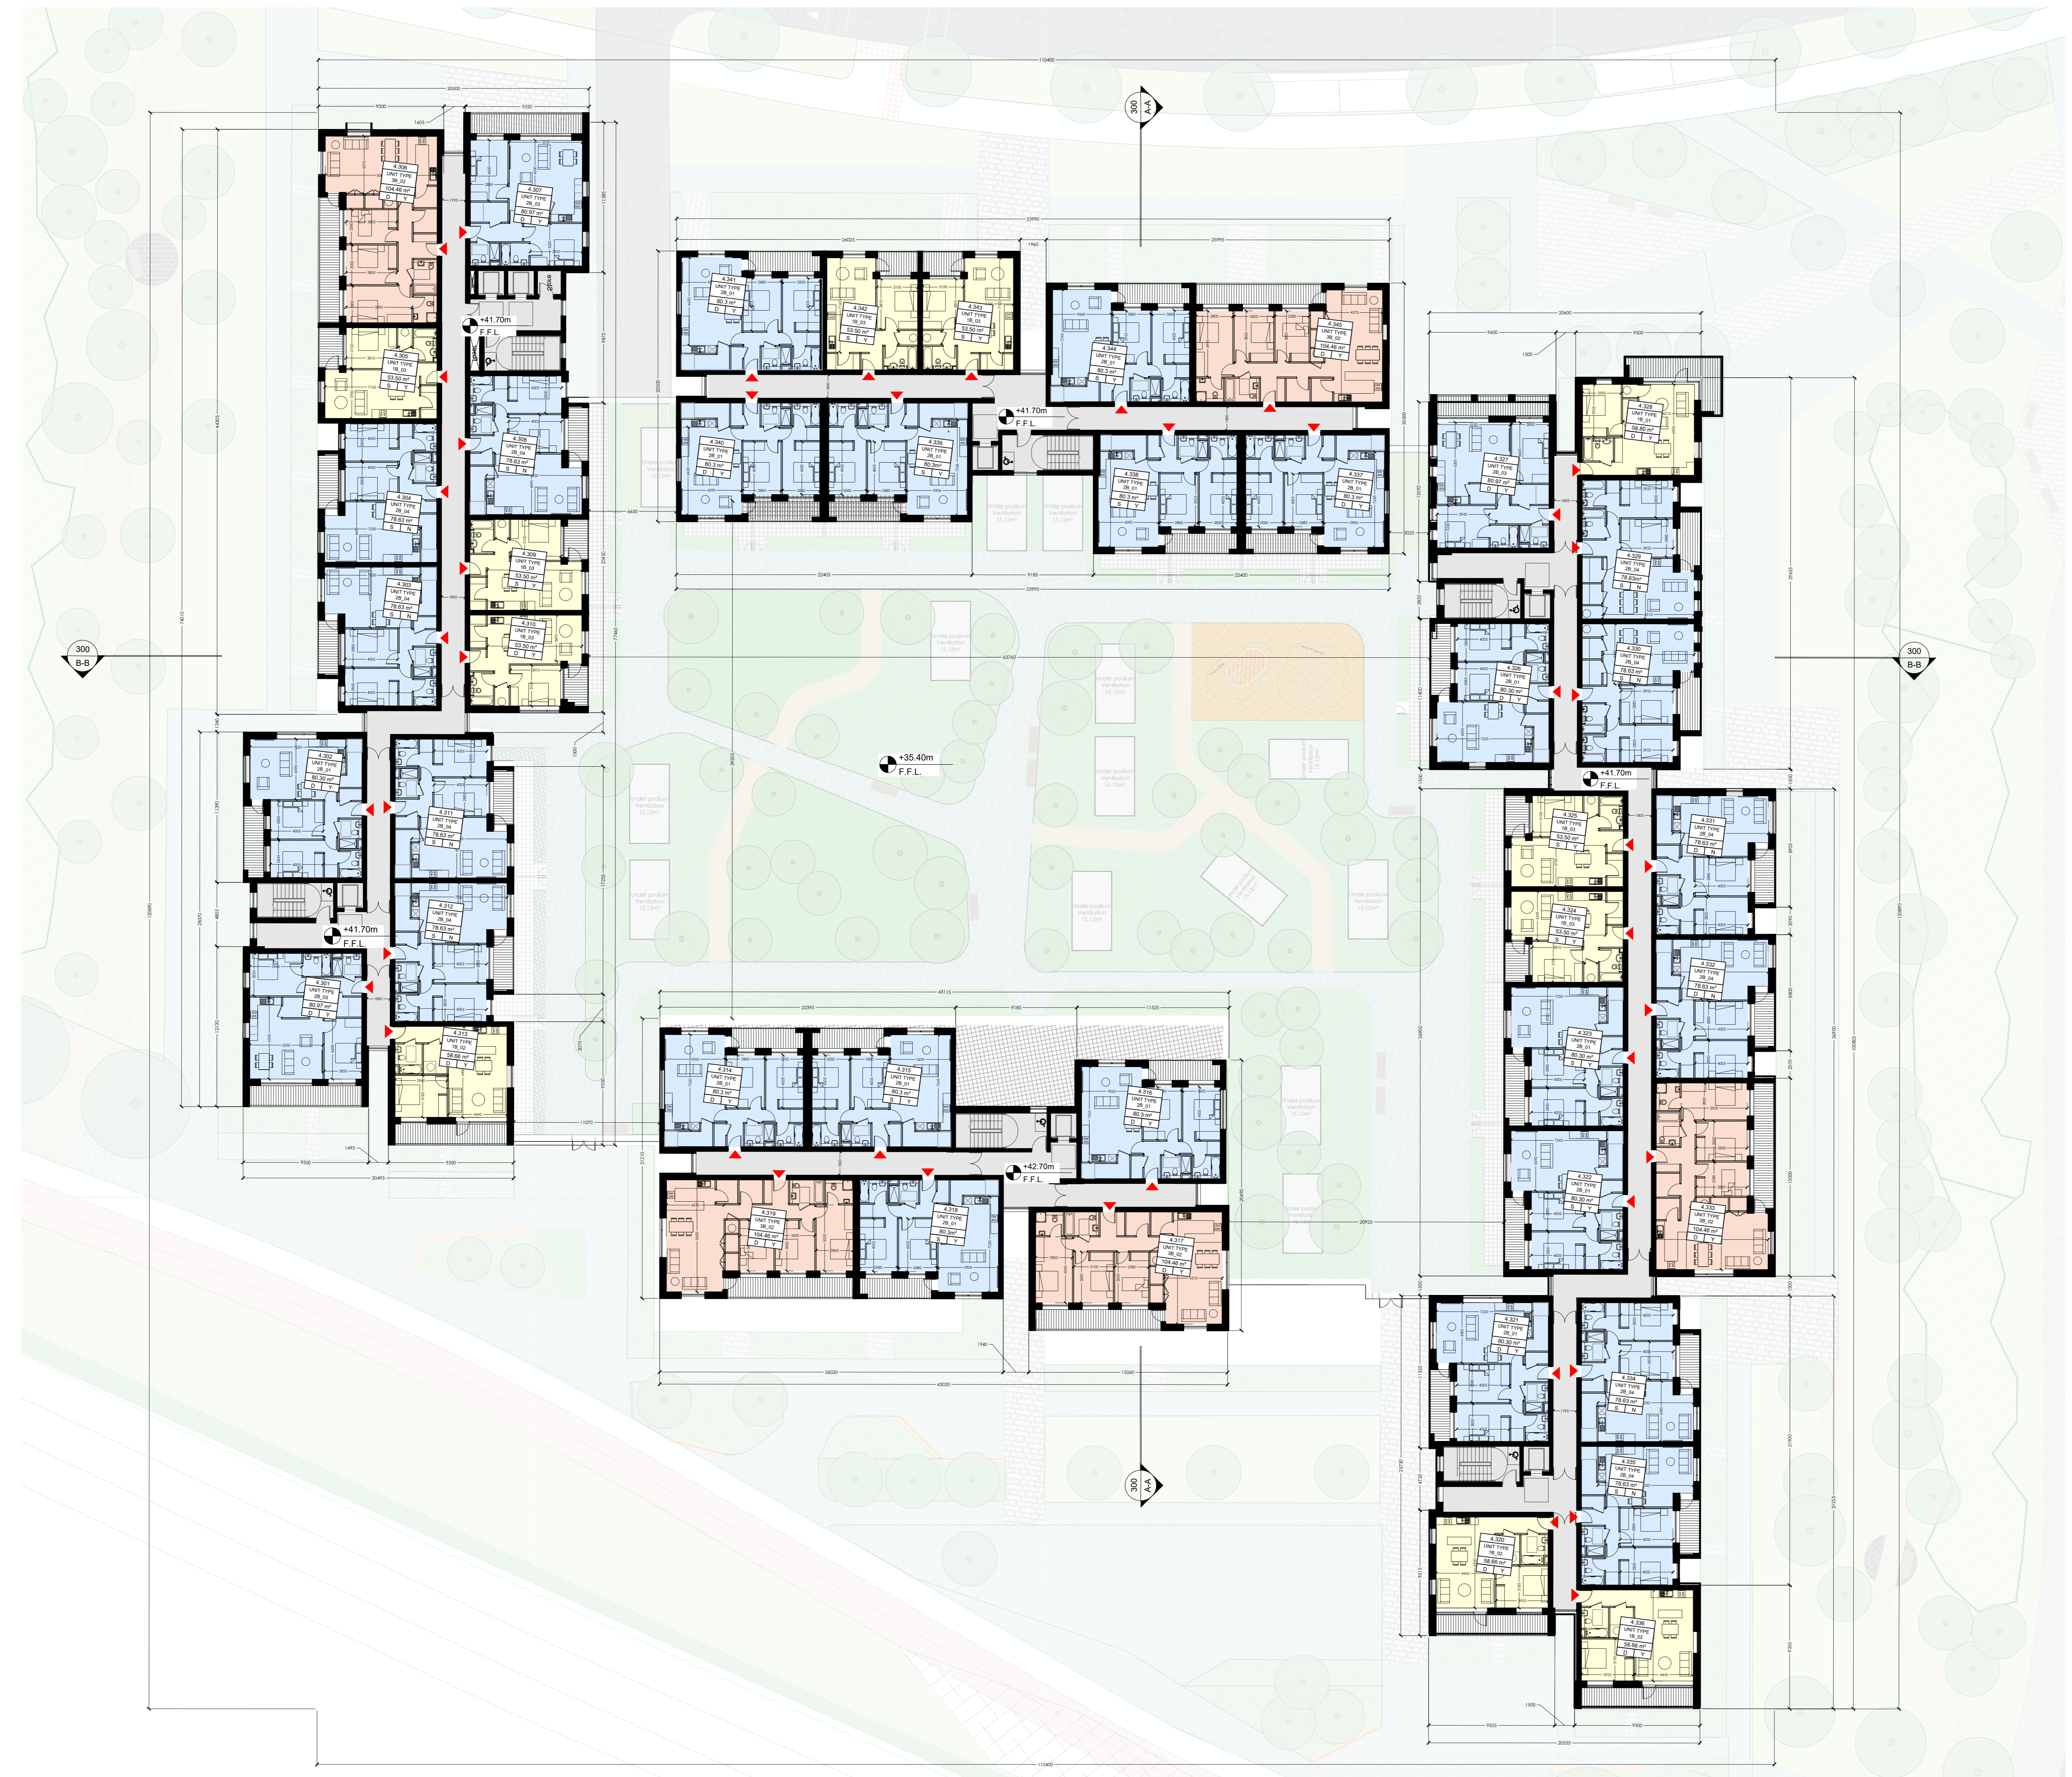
4.306
UNIT TYPE
3B_02
104.46 m²
D Y

4.307
UNIT TYPE
2B_03
80.97 m²
D Y

+41.70m
F.F.L.

4.305
UNIT TYPE
1B_03
53.50 m²
S Y

4.308
UNIT TYPE
2B_04
78.63 m²
S N

4.304
UNIT TYPE
2B_04
78.63 m²
S N

4.309
UNIT TYPE
1B_03
53.50 m²
S Y

4.303
UNIT TYPE
2B_04
78.63 m²
S N

4.310
UNIT TYPE
1B_03
53.50 m²
S Y

300
B-B

4.341
UNIT TYPE
2B_01
80.3 m²
D Y

4.342
UNIT TYPE
1B_03
53.50 m²
S Y

4.343
UNIT TYPE
1B_03
53.50 m²
S Y

4.344
UNIT TYPE
2B_01
80.3 m²
S Y

4.345
UNIT TYPE
3B_02
104.46 m²
D Y

300
A-A

+41.70m
F.F.L.

4.340
UNIT TYPE
2B_01
80.3 m²
D Y

4.339
UNIT TYPE
2B_01
80.3 m²
D Y

4.338
UNIT TYPE
2B_01
80.3 m²
S Y

4.337
UNIT TYPE
2B_01
80.3 m²
D Y

4.328
UNIT TYPE
1B_01
58.80 m²
D Y

4.327
UNIT TYPE
2B_03
80.97 m²
D Y

4.329
UNIT TYPE
2B_04
78.63 m²
S N

4.326
UNIT TYPE
2B_01
80.30 m²
D Y

4.330
UNIT TYPE
2B_04
78.63 m²
S N

300
B-B

+35.40m
F.F.L.

4.302
UNIT TYPE
2B_01
80.30 m²
D Y

4.311
UNIT TYPE
2B_04
78.63 m²
S N

4.312
UNIT TYPE
2B_04
78.63 m²
S N

+41.70m
F.F.L.

4.301
UNIT TYPE
2B_03
80.97 m²
D Y

4.313
UNIT TYPE
1B_02
58.66 m²
D Y

+41.70m
F.F.L.

4.325
UNIT TYPE
1B_03
53.50 m²
S Y

4.331
UNIT TYPE
2B_04
78.63 m²
D N

4.324
UNIT TYPE
1B_03
53.50 m²
S Y

4.332
UNIT TYPE
2B_04
78.63 m²
D N

4.323
UNIT TYPE
2B_01
80.30 m²
S Y

4.322
UNIT TYPE
2B_01
80.30 m²
S Y

4.333
UNIT TYPE
3B_02
104.46 m²
D Y

4.314
UNIT TYPE
2B_01
80.3 m²
D Y

4.315
UNIT TYPE
2B_01
80.3 m²
D Y

4.316
UNIT TYPE
2B_01
80.3 m²
D Y

+42.70m
F.F.L.

4.319
UNIT TYPE
3B_02
104.46 m²
D Y

4.318
UNIT TYPE
2B_01
80.3 m²

4.317
UNIT TYPE
3B_02
104.46 m²
D Y

4.321
UNIT TYPE
2B_01
80.30 m²
D Y

4.334
UNIT TYPE
2B_04
78.63 m²
S N

4.335
UNIT TYPE
2B_04
78.63 m²
S N

300
A-A

4.320
UNIT TYPE
1B_02
58.66 m²
D Y

4.336
UNIT TYPE
1B_02
58.66 m²
D Y

under podium ventilation 15.12m²

110400
20500
9500
9330
1405
53990
26025
25995
1965
20600
9600
9500
1300
22400
9185
53995
43760
43115
22395
9185
11525
26020
13060
43020
1940
9500
1495
9500
20495
11070
20925
9555
9500
20555
1300
110400
120890